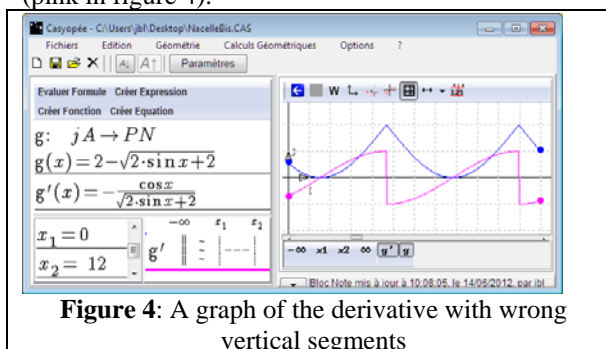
(pink in figure 4).

Casyopée - C:\Users\jbl\Desktop\NacelleBis.CAS

Fichiers Edition Géométrie Calculs Géométriques Options ?

Paramètres

Evaluer Formule Créer Expression

Créer Fonction Créer Equation

g: $jA \rightarrow PN$

$g(x) = 2 - \sqrt{2 \cdot \sin x + 2}$

$g'(x) = -\frac{\cos x}{\sqrt{2 \cdot \sin x + 2}}$

$x_1 = 0$

$x_2 = 12$

$-\infty$ $x_1$ $x_2$

g'

$-\infty$ x1 x2 $\infty$ y' g

Bloc Note mis à jour à 10:08:05, le 14/06/2012, par jbl

**Figure 4**: A graph of the derivative with wrong vertical segments